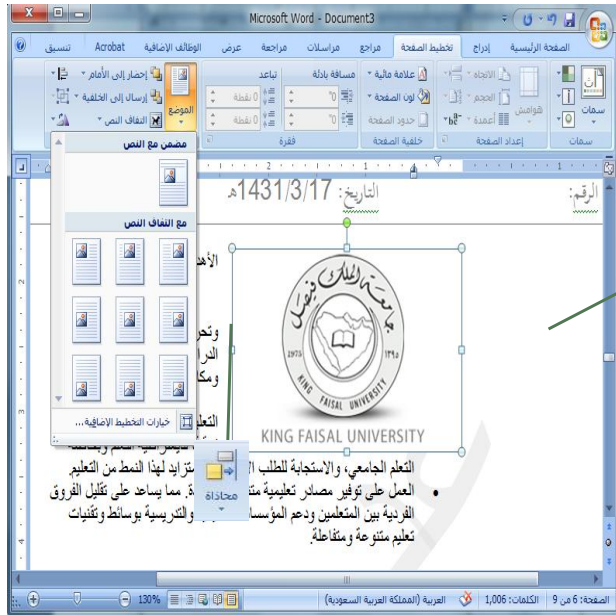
Microsoft Word - Document3

الصفحة الرئيسية إدراج تخطيط الصفحة مراجع مراسلات مراجعة عرض الوظائف الإضافية Acrobat تنسيق

سمات الهوامش الاتجاه الحجم أعمدة علامة مائية لون الصفحة حدود الصفحة مسافة بادئة تباعد 0 نقطة 0 نقطة الموضع إحضار إلى الأمام إرسال إلى الخلفية التفاف النص

سمات إعداد الصفحة خلفية الصفحة فقرة

ضمن مع النص

مع التفاف النص

خيارات التخطيط الإضافية...

الرقم:

التاريخ: 1431/3/17هـ

KING FAISAL UNIVERSITY

جامعة الملك فيصل

1975 ١٣٩٥

الأهد

وتحو
الدرا
ومكا

التعل

التعلم الجامعي، والاستجابة للطلب ا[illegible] ستزايد لهذا النمط من التعليم.

• العمل على توفير مصادر تعليمية متن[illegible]. مما يساعد على تقليل الفروق الفردية بين المتعلمين ودعم المؤسسا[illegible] والتدريسية بوسائط وتقنيات تعليم متنوعة ومتفاعلة.

محاذاة

الصفحة: 6 من 9 الكلمات: 1,006 العربية (المملكة العربية السعودية) 130%